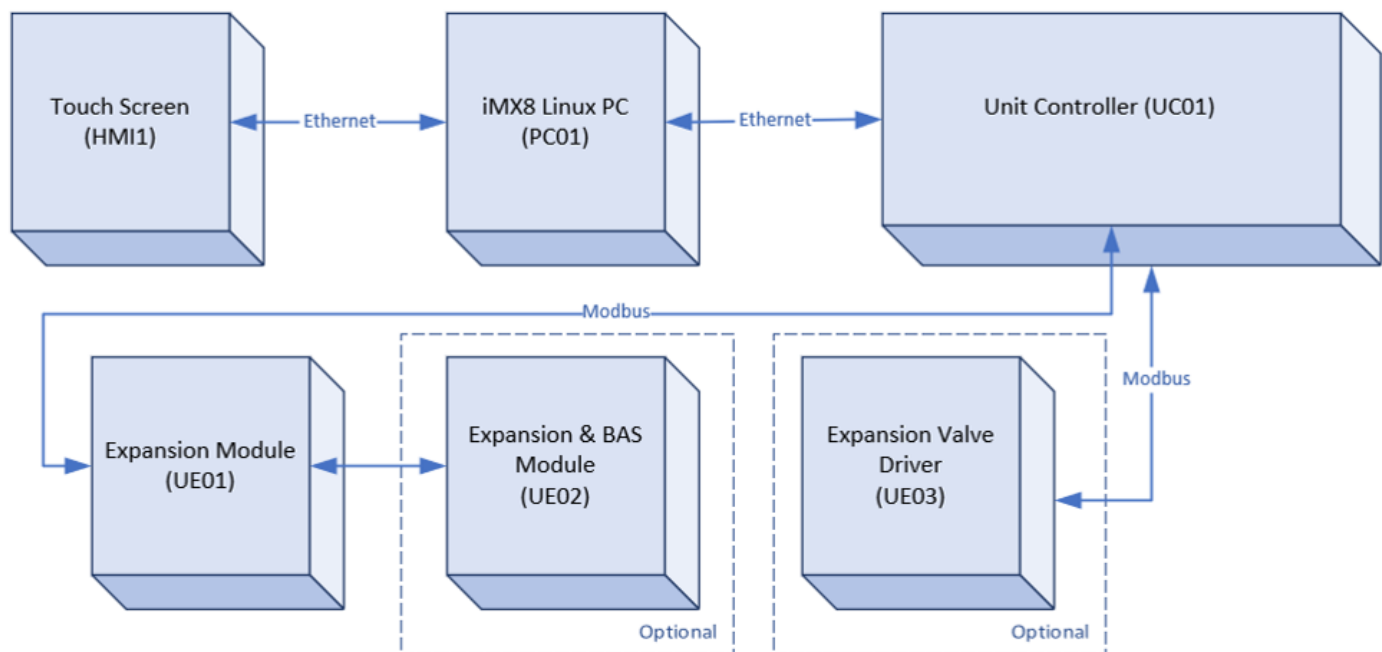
Touch Screen
(HMI1)

Ethernet

iMX8 Linux PC
(PC01)

Ethernet

Unit Controller (UC01)

Modbus

Expansion Module
(UE01)

Expansion & BAS
Module
(UE02)

Optional

Expansion Valve
Driver
(UE03)

Modbus

Optional